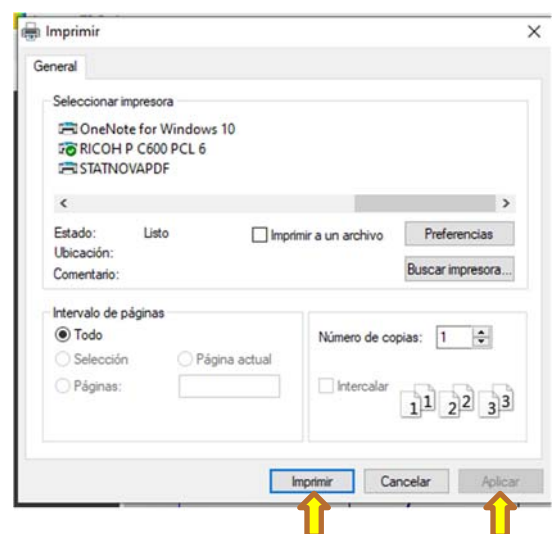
Imprimir

General

Seleccionar impresora

OneNote for Windows 10
RICOH P C600 PCL 6
STATNOVAPDF

Estado: Listo
Ubicación:
Comentario:

Imprimir a un archivo

Preferencias

Buscar impresora...

Intervalo de páginas

Todo
Selección
Página actual
Páginas:

Número de copias: 1

Intercalar

1 1 2 2 3 3

Imprimir
Cancelar
Aplicar